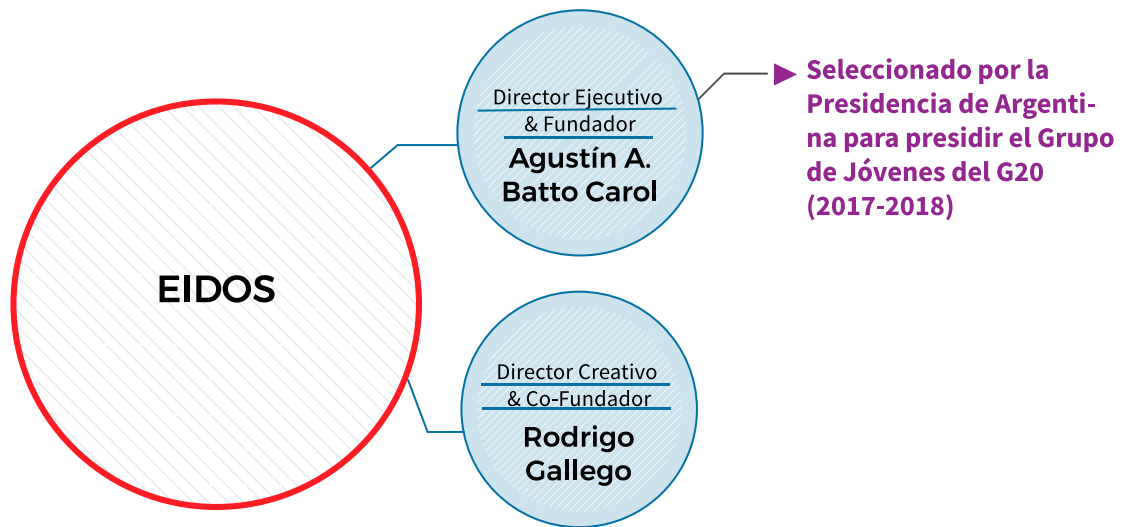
EIDOS

Director Ejecutivo
& Fundador
Agustín A. Batto Carol

Seleccionado por la Presidencia de Argentina para presidir el Grupo de Jóvenes del G20 (2017-2018)

Director Creativo
& Co-Fundador
Rodrigo Gallego